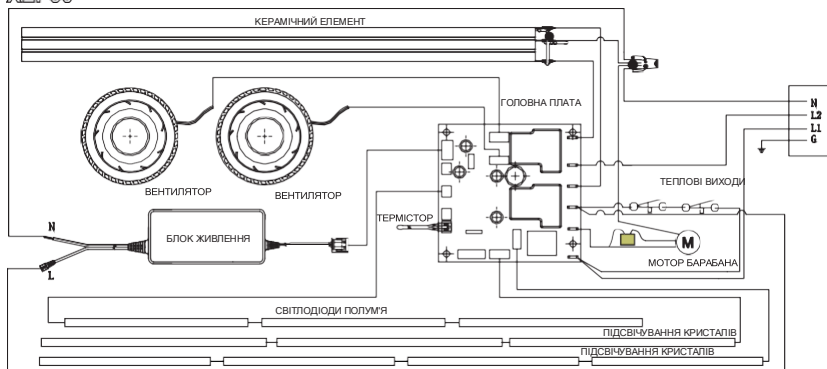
КЕРАМІЧНИЙ ЕЛЕМЕНТ

ГОЛОВНА ПЛАТА

N
L2
L1
G

ВЕНТИЛЯТОР
ВЕНТИЛЯТОР

ТЕПЛОВІ ВИХОДИ

N
L

БЛОК ЖИВЛЕННЯ

ТЕРМІСТОР

M
МОТОР БАРАБАНА

СВІТЛОДІОДИ ПОЛУМ'Я

ПІДСВІЧУВАННЯ КРИСТАЛІВ

ПІДСВІЧУВАННЯ КРИСТАЛІВ